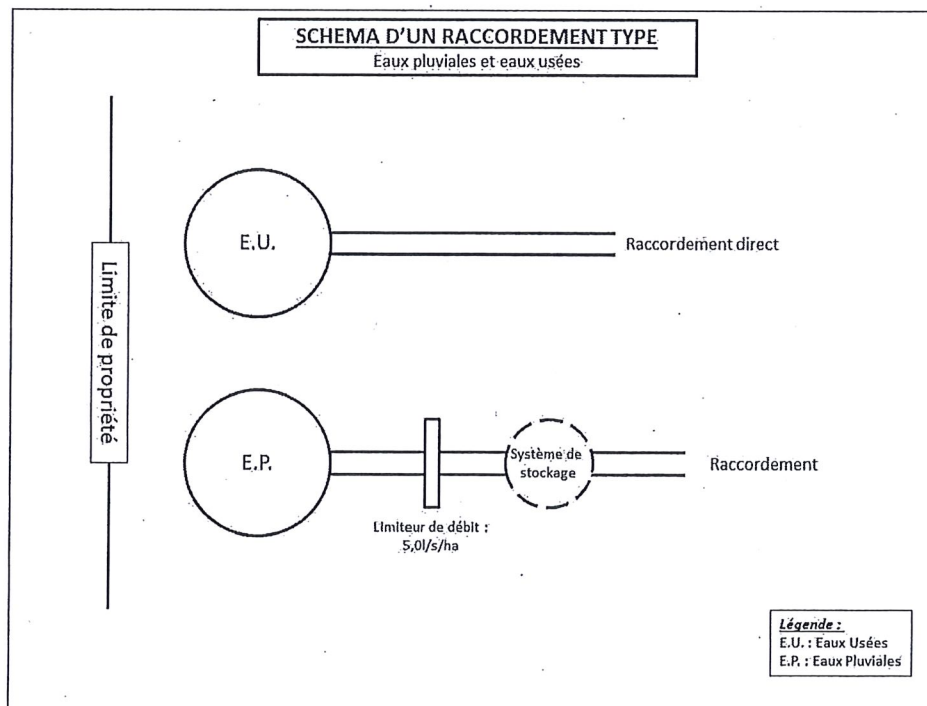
SCHEMA D'UN RACCORDEMENT TYPE
Eaux pluviales et eaux usées

Limite de propriété

E.U.

Raccordement direct

E.P.

Système de stockage

Raccordement

Limiteur de débit : 5,0l/s/ha

Légende :
E.U. : Eaux Usées
E.P. : Eaux Pluviales